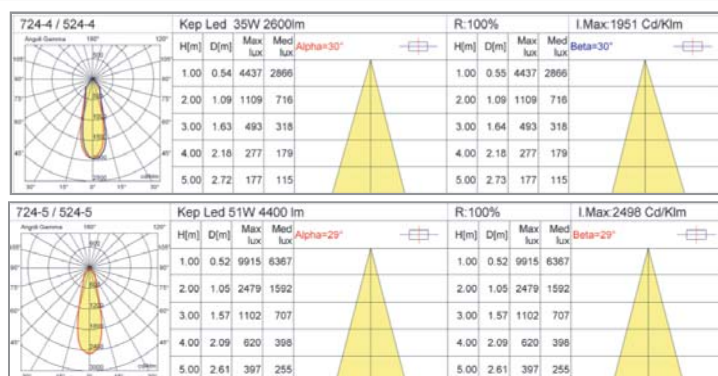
724-4 / 524-4

Kep Led 35W 2600lm

R:100%

I.Max:1951 Cd/Klm

Angoli Gamma 180° 120° 105° 90° 75° 60° 45° 30° 15° 0° 15° 30° cd/klm

| H[m] | D[m] | Max lux | Med lux |
|---|---|---|---|
| 1.00 | 0.54 | 4437 | 2866 |
| 2.00 | 1.09 | 1109 | 716 |
| 3.00 | 1.63 | 493 | 318 |
| 4.00 | 2.18 | 277 | 179 |
| 5.00 | 2.72 | 177 | 115 |

Alpha=30°

| H[m] | D[m] | Max lux | Med lux |
|---|---|---|---|
| 1.00 | 0.55 | 4437 | 2866 |
| 2.00 | 1.09 | 1109 | 716 |
| 3.00 | 1.64 | 493 | 318 |
| 4.00 | 2.18 | 277 | 179 |
| 5.00 | 2.73 | 177 | 115 |

Beta=30°

724-5 / 524-5

Kep Led 51W 4400 lm

R:100%

I.Max:2498 Cd/Klm

Angoli Gamma 180° 120° 105° 90° 75° 60° 45° 30° 15° 0° 15° 30° cd/klm

| H[m] | D[m] | Max lux | Med lux |
|---|---|---|---|
| 1.00 | 0.52 | 9915 | 6367 |
| 2.00 | 1.05 | 2479 | 1592 |
| 3.00 | 1.57 | 1102 | 707 |
| 4.00 | 2.09 | 620 | 398 |
| 5.00 | 2.61 | 397 | 255 |

Alpha=29°

| H[m] | D[m] | Max lux | Med lux |
|---|---|---|---|
| 1.00 | 0.52 | 9915 | 6367 |
| 2.00 | 1.05 | 2479 | 1592 |
| 3.00 | 1.57 | 1102 | 707 |
| 4.00 | 2.09 | 620 | 398 |
| 5.00 | 2.61 | 397 | 255 |

Beta=29°